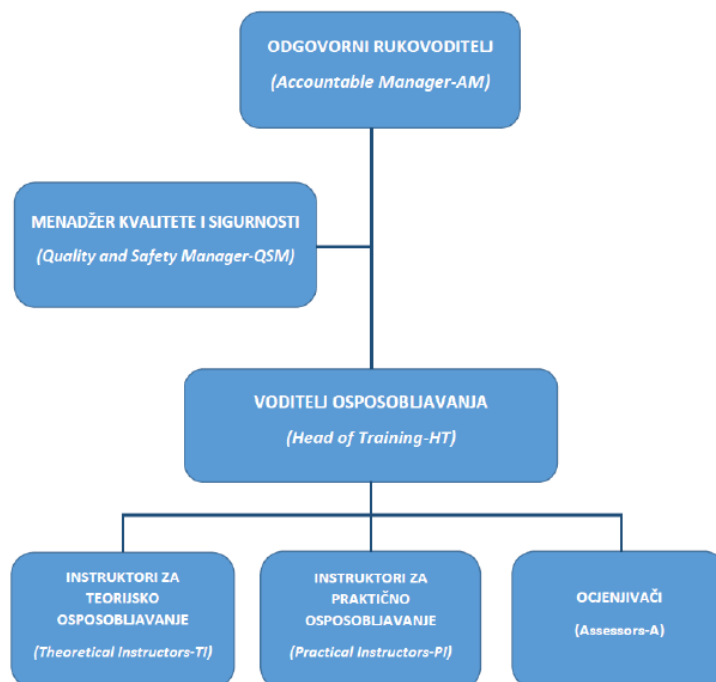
ODGOVORNI RUKOVODITELJ
(Accountable Manager-AM)

MENADŽER KVALITETE I SIGURNOSTI
(Quality and Safety Manager-QSM)

VODITELJ OSPOSOBLJAVANJA
(Head of Training-HT)

INSTRUKTORI ZA TEORIJSKO OSPOSOBLJAVANJE
(Theoretical Instructors-TI)

INSTRUKTORI ZA PRAKTIČNO OSPOSOBLJAVANJE
(Practical Instructors-PI)

OCJENJIVAČI
(Assessors-A)